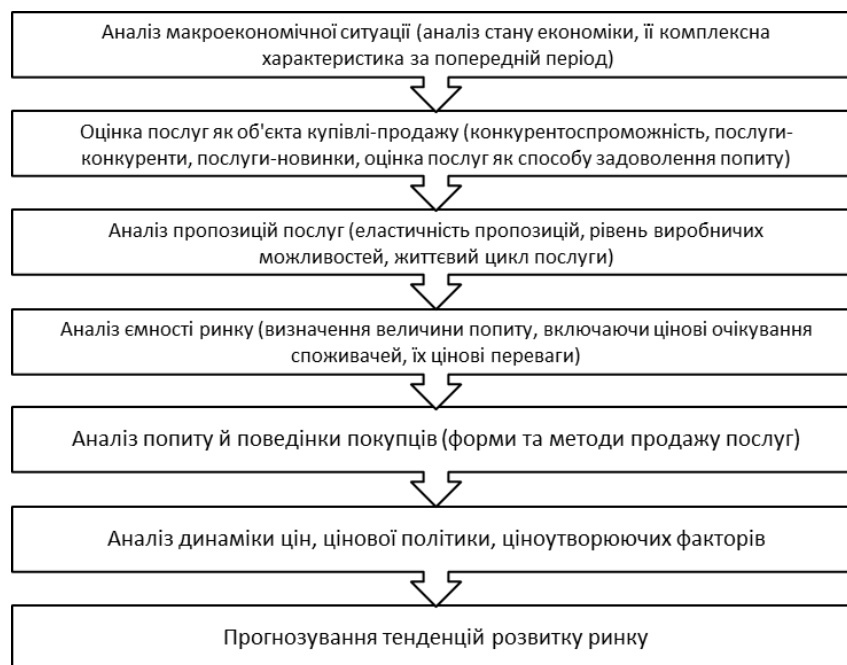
Аналіз макроекономічної ситуації (аналіз стану економіки, її комплексна характеристика за попередній період)

Оцінка послуг як об'єкта купівлі-продажу (конкурентоспроможність, послуги-конкуренти, послуги-новинки, оцінка послуг як способу задоволення попиту)

Аналіз пропозицій послуг (еластичність пропозицій, рівень виробничих можливостей, життєвий цикл послуги)

Аналіз ємності ринку (визначення величини попиту, включаючи цінові очікування споживачей, їх цінові переваги)

Аналіз попиту й поведінки покупців (форми та методи продажу послуг)

Аналіз динаміки цін, цінової політики, ціноутворюючих факторів

Прогнозування тенденцій розвитку ринку